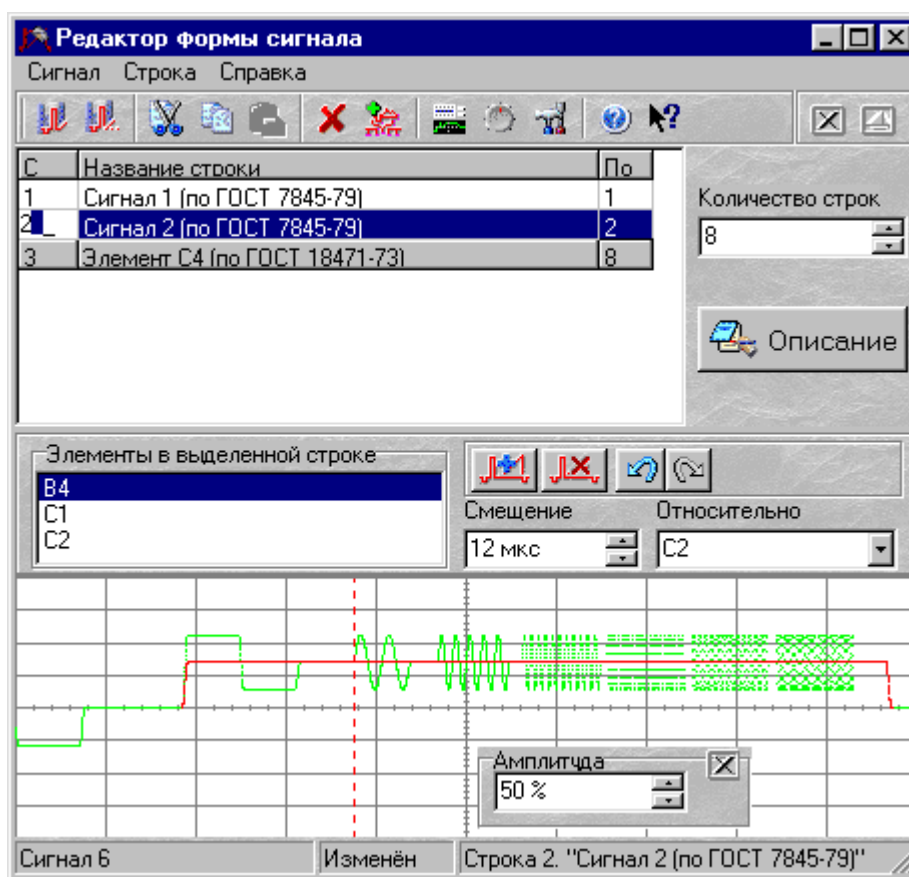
Редактор формы сигнала

Сигнал Строка Справка

| С | Название строки | По |
|---|---|---|
| 1 | Сигнал 1 (по ГОСТ 7845-79) | 1 |
| 2 | Сигнал 2 (по ГОСТ 7845-79) | 2 |
| 3 | Элемент С4 (по ГОСТ 18471-73) | 8 |

Количество строк
8

Описание

Элементы в выделенной строке
В4
С1
С2

Смещение
12 мкс

Относительно
С2

Амплитуда
50 %

Сигнал 6 | Изменён | Строка 2. "Сигнал 2 (по ГОСТ 7845-79)"